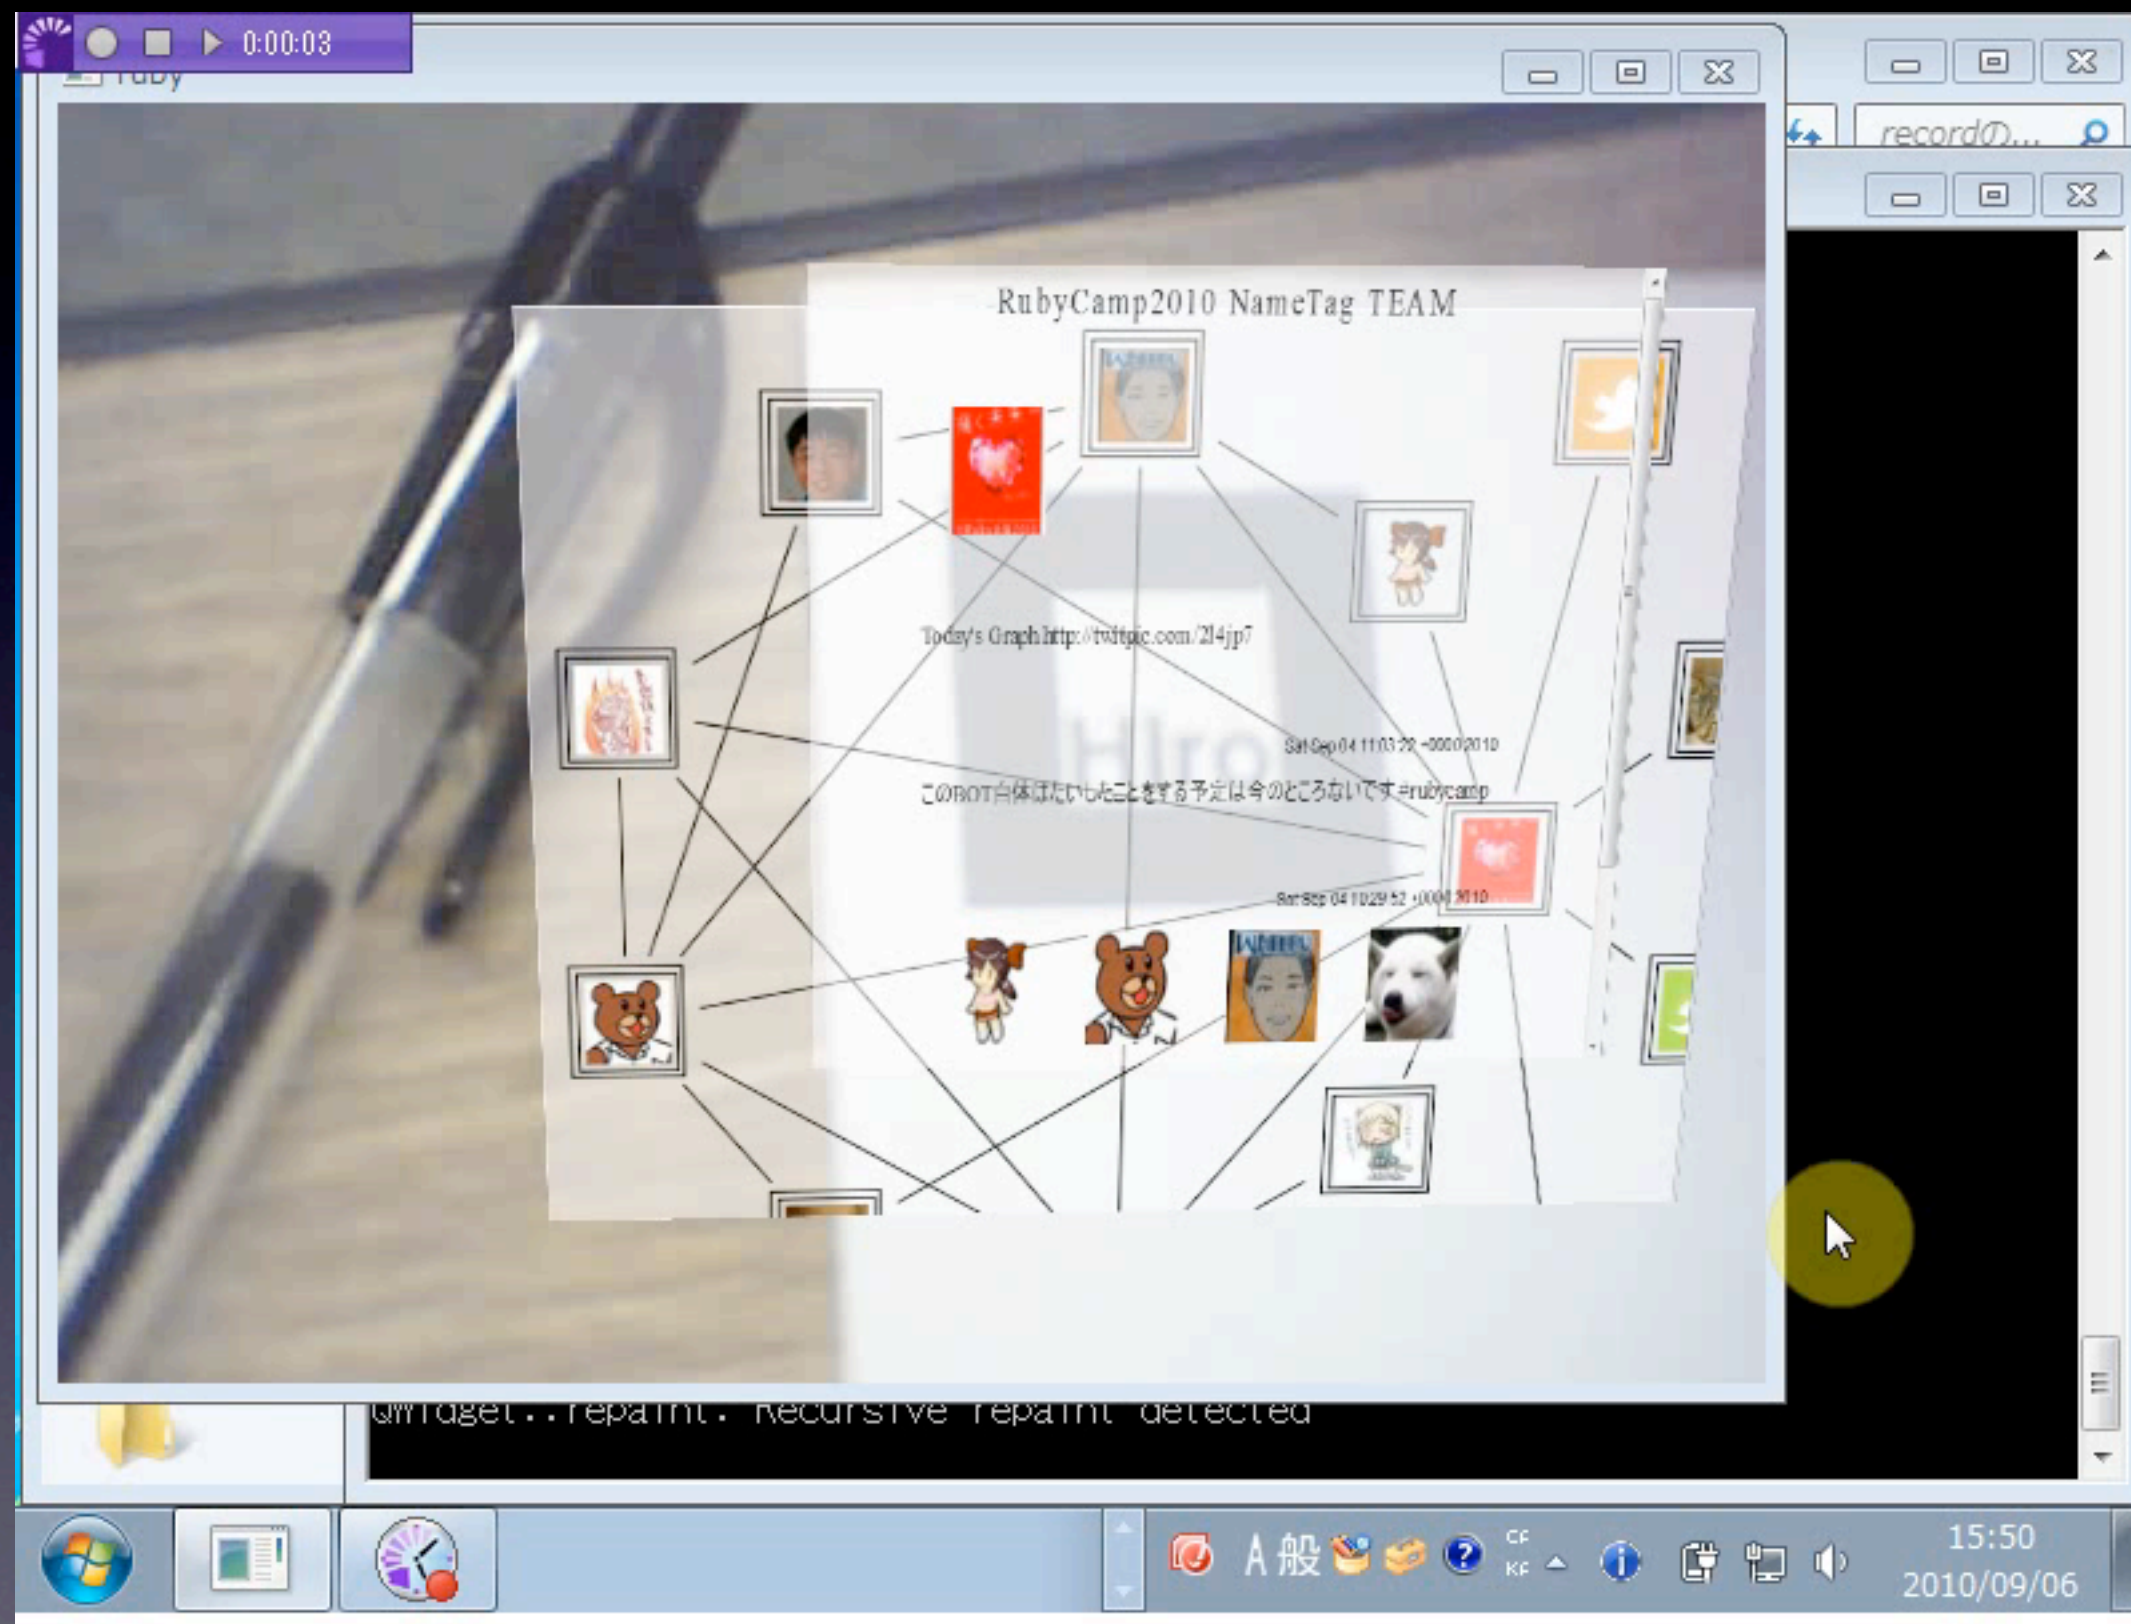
0:00:03

ruby

recordの...

RubyCamp2010 NameTag TEAM

Today's Graph http://twitpic.com/2l4jp7

Sat Sep 04 11:03:22 +0000 2010

このBOT自体はたいしたことをする予定は今のところないです #rubycamp

Sat Sep 04 10:29:52 +0000 2010

QWidget::repaint: Recursive repaint detected

A 般

15:50
2010/09/06